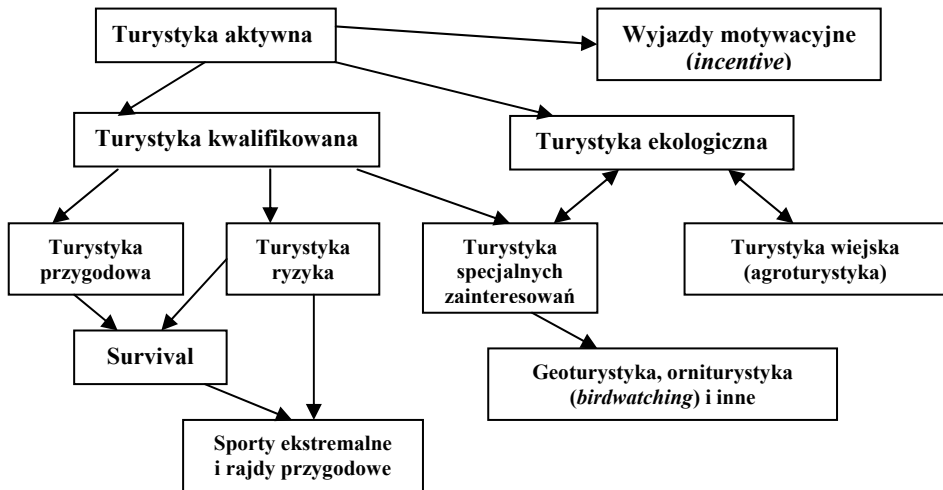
Turystyka aktywna

Wyjazdy motywacyjne (*incentive*)

Turystyka kwalifikowana

Turystyka ekologiczna

Turystyka przygodowa

Turystyka ryzyka

Turystyka specjalnych zainteresowań

Turystyka wiejska (agroturystyka)

Survival

Geoturystyka, orniturystyka (*birdwatching*) i inne

Sporty ekstremalne i rajdy przygodowe